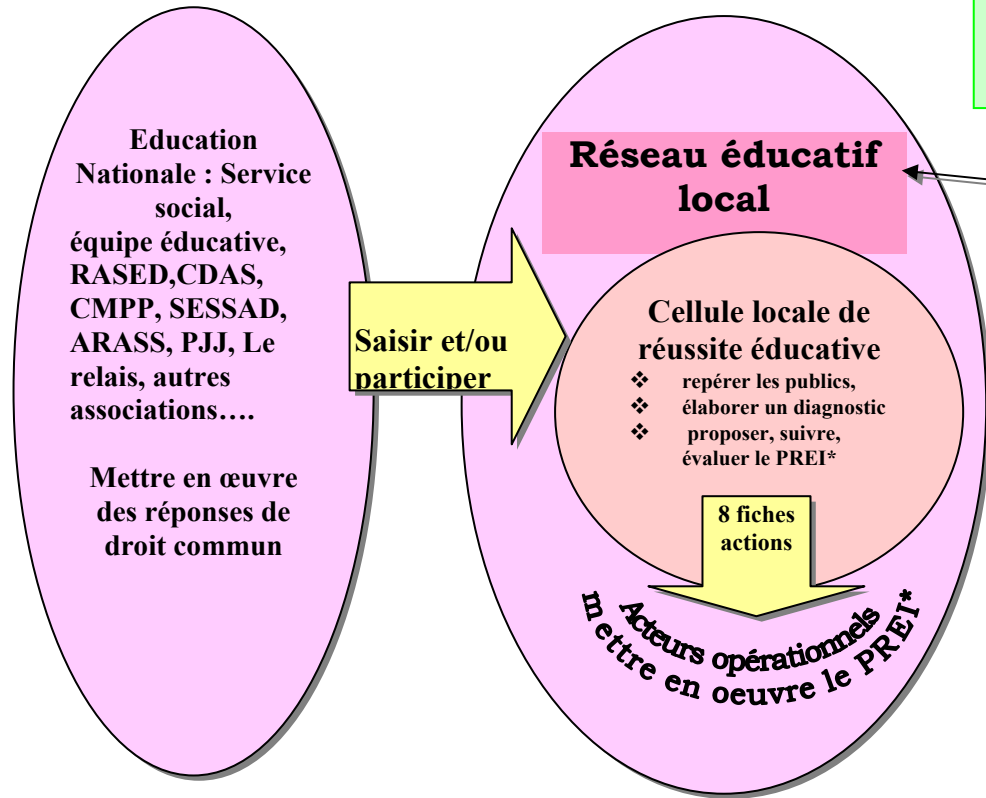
Education Nationale : Service social, équipe éducative, RASED,CDAS, CMPP, SESSAD, ARASS, PJJ, Le relais, autres associations….

Mettre en œuvre des réponses de droit commun

Saisir et/ou participer

Réseau éducatif local

Cellule locale de réussite éducative

❖ repérer les publics,
❖ élaborer un diagnostic
❖ proposer, suivre, évaluer le PREI*

8 fiches actions

Acteurs opérationnels
mettre en oeuvre le PREI*